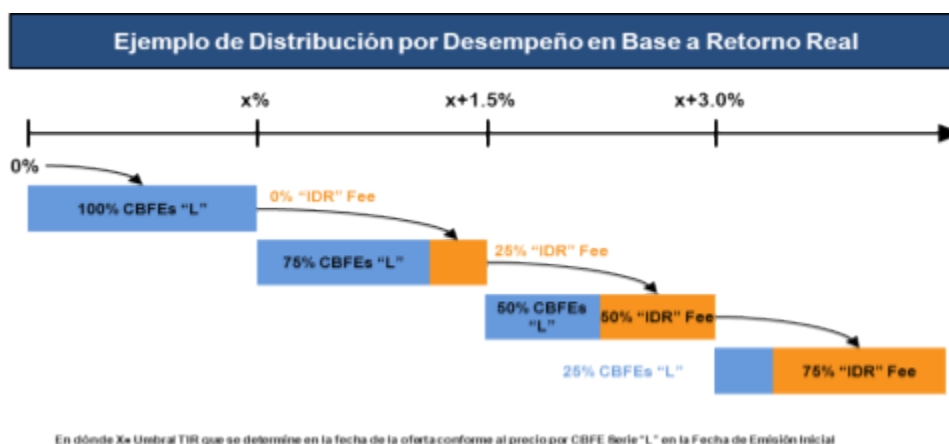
Ejemplo de Distribución por Desempeño en Base a Retorno Real

x%

x+1.5%

x+3.0%

0%

100% CBFEs "L"

0% "IDR" Fee

75% CBFEs "L"

25% "IDR" Fee

50% CBFEs "L"

50% "IDR" Fee

25% CBFEs "L"

75% "IDR" Fee

En dónde X= Umbral TIR que se determine en la fecha de la oferta conforme al precio por CBFE Serie "L" en la Fecha de Emisión Inicial